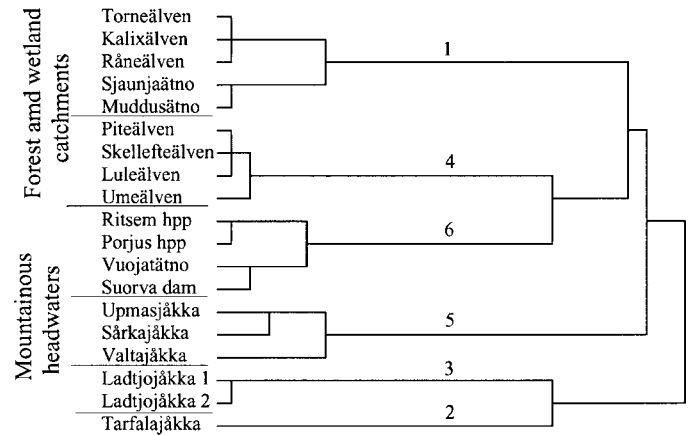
Forest amd wetland catchments

Torneälven
Kalixälven
Råneälven
Sjaunjaätno
Muddusätno
Piteälven
Skellefteälven
Luleälven
Umeälven

Mountainous headwaters

Ritsem hpp
Porjus hpp
Vuojatätno
Suorva dam
Upmasjåkka
Sårkajåkka
Valtajåkka
Ladtjojåkka 1
Ladtjojåkka 2
Tarfalajåkka

1
4
6
5
3
2